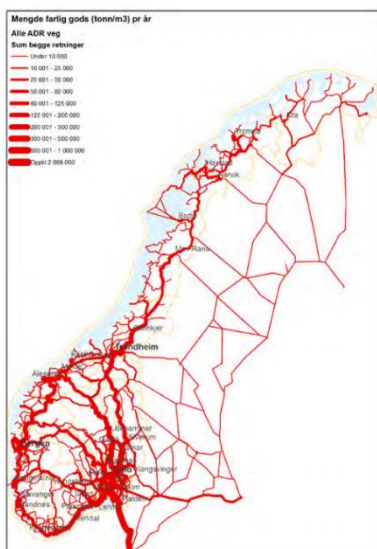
Mengde farlig gods (tonn/m3) pr år
Alle ADR veg
Sum begge retninger

Under 10 000
10 001 - 25 000
25 001 - 50 000
50 001 - 80 000
80 001 - 125 000
125 001 - 200 000
200 001 - 300 000
300 001 - 500 000
500 001 - 1 000 000
Opptil 2 868 000

Alta
Tromsø
Harstad
Narvik
Bodø
Mo i Rana
Steinkjer
Trondheim
Ålesund
Bergen
Lillehammer
Hamar
Oslo
Kongsvinger
Haugesund
Stavanger
Sandnes
Halden
Arendal
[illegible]